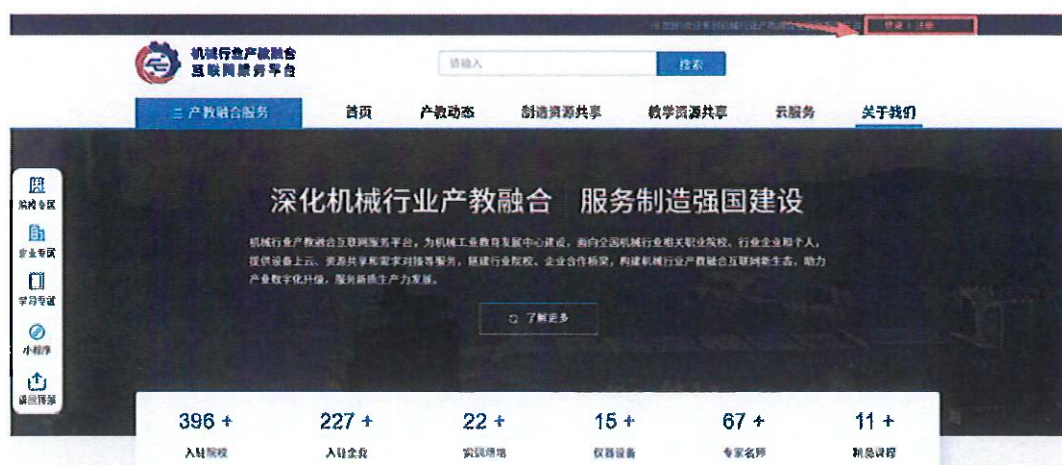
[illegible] 登录 | 注册

机械行业产教融合
互联网服务平台

请输入
搜索

☰ 产教融合服务
首页
产教动态
制造资源共享
教学资源共享
云服务
关于我们

院校专区
企业专区
学习专区
小程序
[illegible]

深化机械行业产教融合　服务制造强国建设

机械行业产教融合互联网服务平台，为机械工业教育发展中心建设，面向全国机械行业相关职业院校、行业企业和个人，提供设备上云、资源共享和需求对接等服务，搭建行业院校、企业合作桥梁，构建机械行业产教融合互联网新生态，助力产业数字化升级，服务新质生产力发展。

了解更多

396 +
入驻院校
227 +
入驻企业
22 +
实训场地
15 +
仪器设备
67 +
专家名师
11 +
精品课程